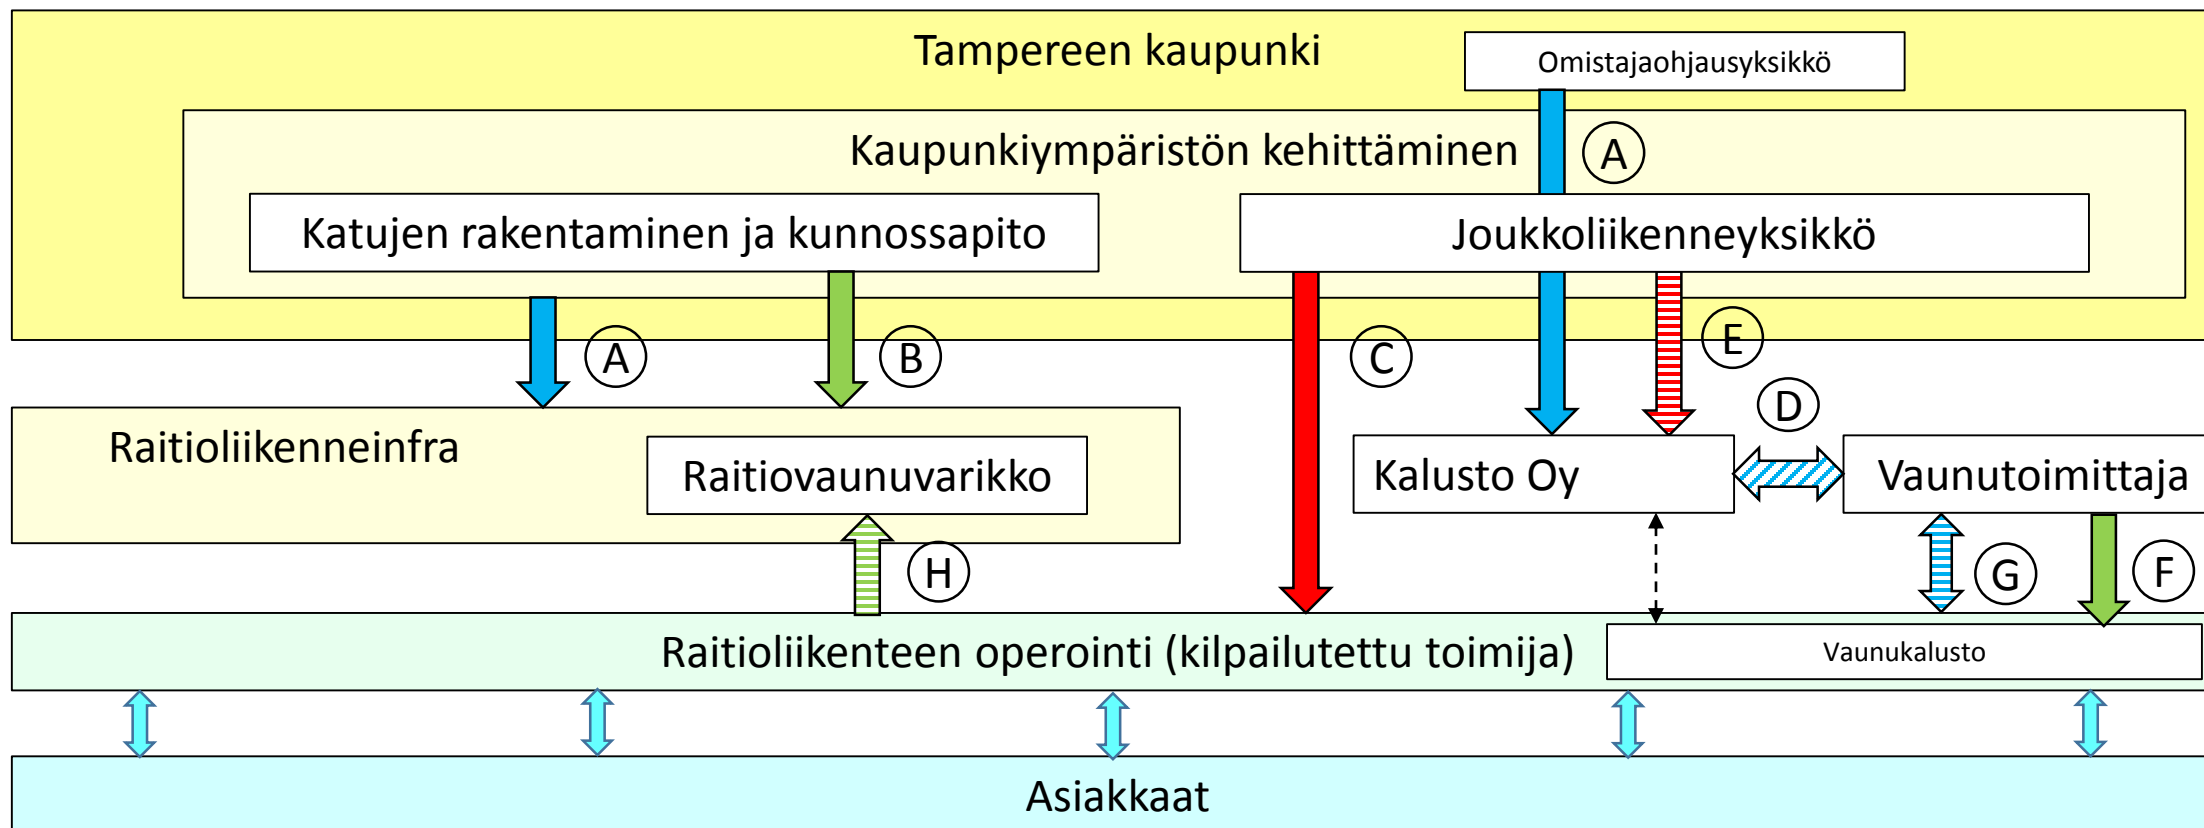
Tampereen kaupunki

Omistajaohjausyksikkö

Kaupunkiympäristön kehittäminen

A

Katujen rakentaminen ja kunnossapito

Joukkoliikenneyksikkö

A

B

C

E

D

Raitioliikenneinfra

Raitiovaunuvarikko

Kalusto Oy

Vaunutoimittaja

H

G

F

Raitioliikenteen operointi (kilpailutettu toimija)

Vaunukalusto

Asiakkaat